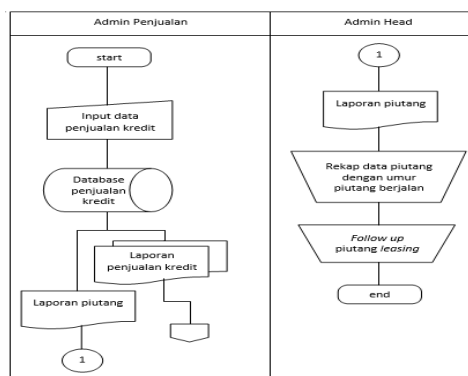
Admin Penjualan

start

Input data penjualan kredit

Database penjualan kredit

Laporan penjualan kredit

Laporan piutang

1

Admin Head

1

Laporan piutang

Rekap data piutang dengan umur piutang berjalan

*Follow up* piutang *leasing*

end